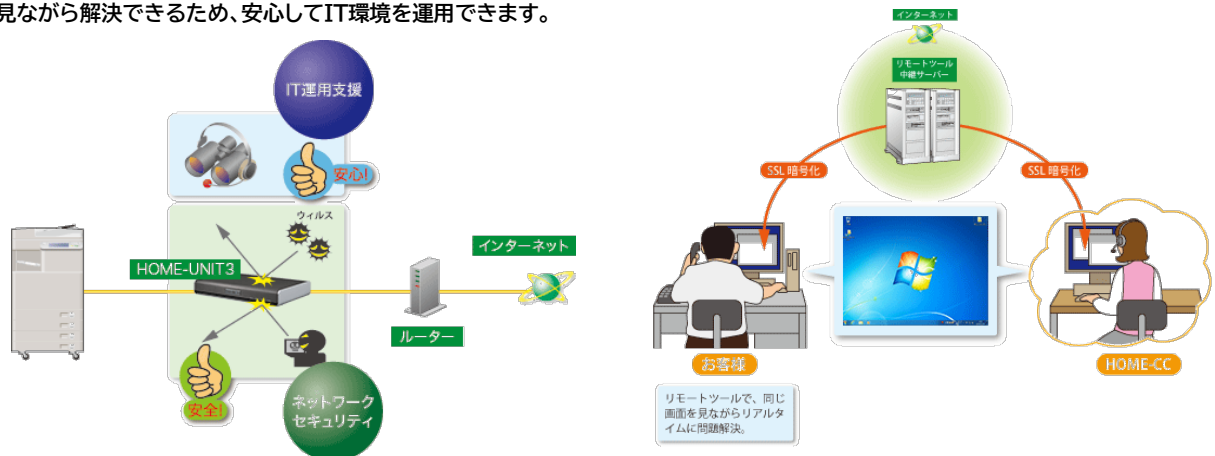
見ながら解決できるため、安心してIT環境を運用できます。

IT運用支援

安心!

ウィルス

HOME-UNIT3

インターネット

ルーター

安全!

ネットワークセキュリティ

インターネット

リモートツール中継サーバー

SSL 暗号化

SSL 暗号化

お客様

HOME-CC

リモートツールで、同じ画面を見ながらリアルタイムに問題解決。